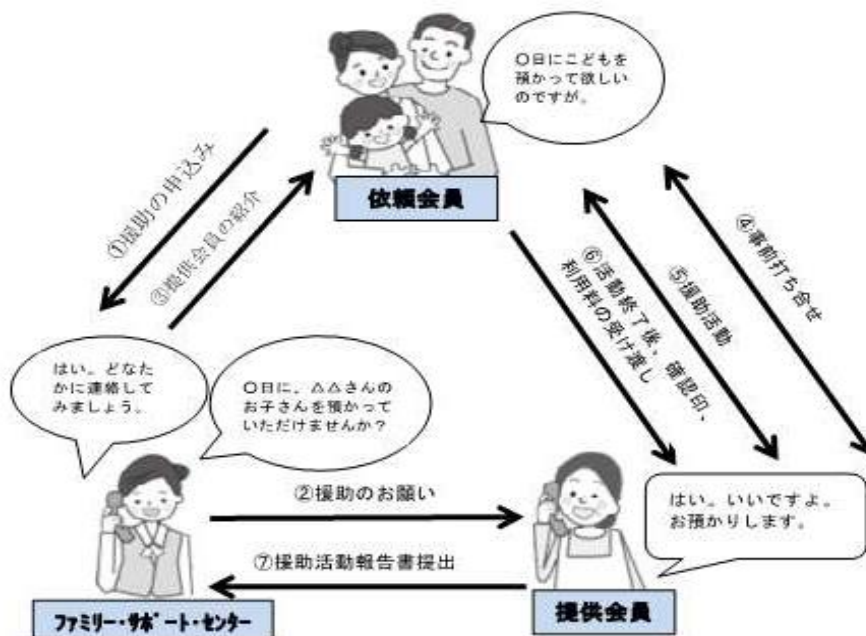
○日にこどもを預かって欲しいのですが。

依頼会員

①援助の申込み

③提供会員の紹介

⑥活動終了後、確認印、利用料の受け渡し

⑤援助活動

④事前打ち合せ

はい。どなたかに連絡してみましょう。

○日に、△△さんのお子さんを預かっていただけませんか？

②援助のお願い

⑦援助活動報告書提出

はい。いいですよ。お預かりします。

ファミリー・サポート・センター

提供会員